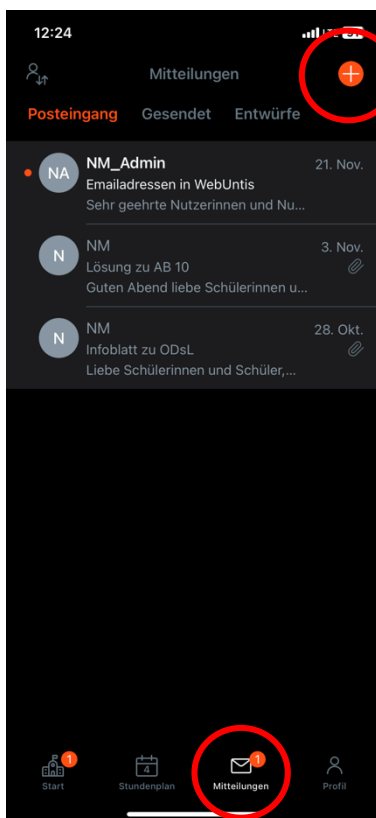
12:24

Mitteilungen

Posteingang Gesendet Entwürfe

NA NM_Admin 21. Nov.
Emailadressen in WebUntis
Sehr geehrte Nutzerinnen und Nu...

N NM 3. Nov.
Lösung zu AB 10
Guten Abend liebe Schülerinnen u...

N NM 28. Okt.
Infoblatt zu ODsL
Liebe Schülerinnen und Schüler,...

1 Start
4 Stundenplan
1 Mitteilungen
Profil